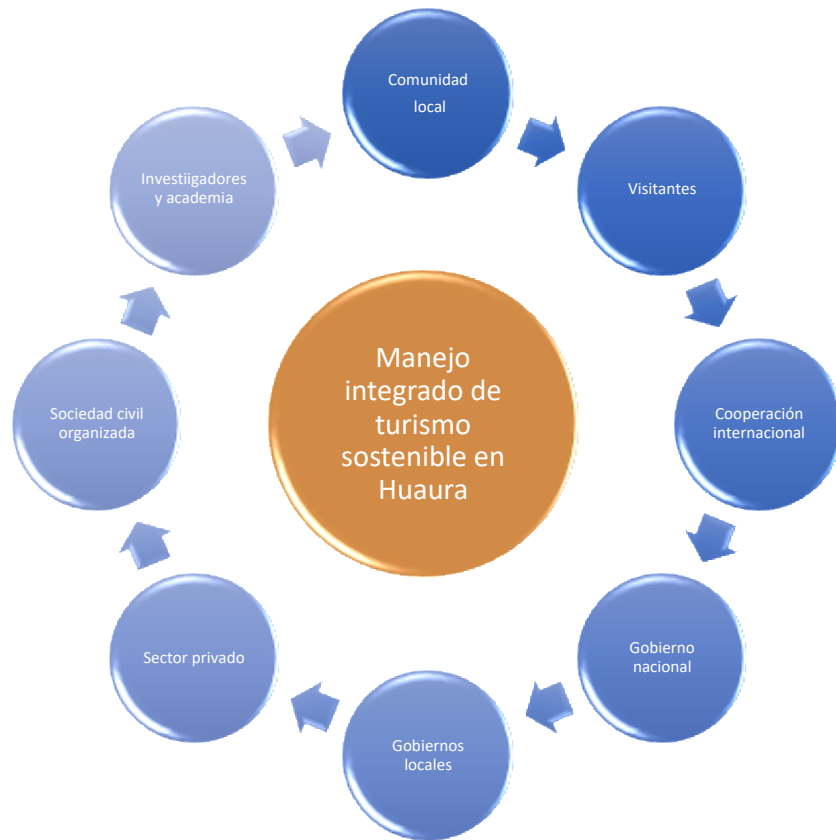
Comunidad local

Visitantes

Cooperación internacional

Gobierno nacional

Gobiernos locales

Sector privado

Sociedad civil organizada

Investiigadores y academia

Manejo integrado de turismo sostenible en Huaura